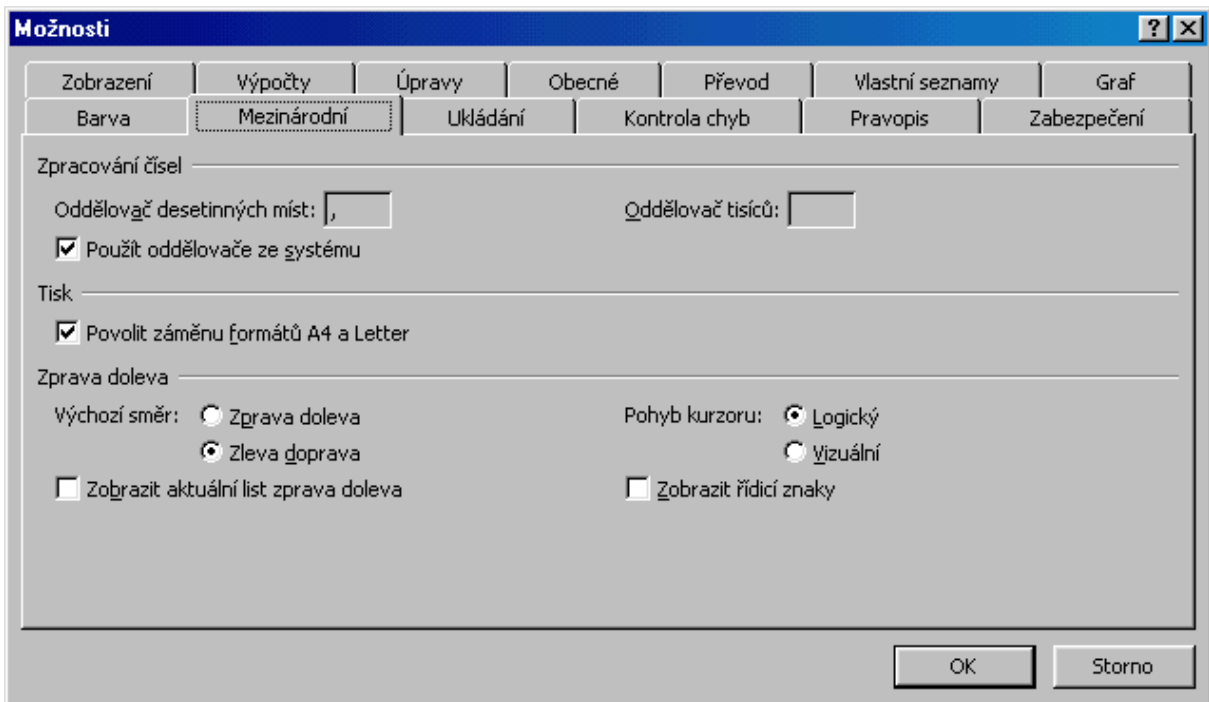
Možnosti

? ×

Zobrazení | Výpočty | Úpravy | Obecné | Převod | Vlastní seznamy | Graf

Barva | Mezinárodní | Ukládání | Kontrola chyb | Pravopis | Zabezpečení

Zpracování čísel

Oddělovač desetinných míst: ,

Oddělovač tisíců:

☑ Použít oddělovače ze systému

Tisk

☑ Povolit záměnu formátů A4 a Letter

Zprava doleva

Výchozí směr: ○ Zprava doleva

◉ Zleva doprava

Pohyb kurzoru: ◉ Logický

○ Vizuální

☐ Zobrazit aktuální list zprava doleva

☐ Zobrazit řídicí znaky

OK

Storno